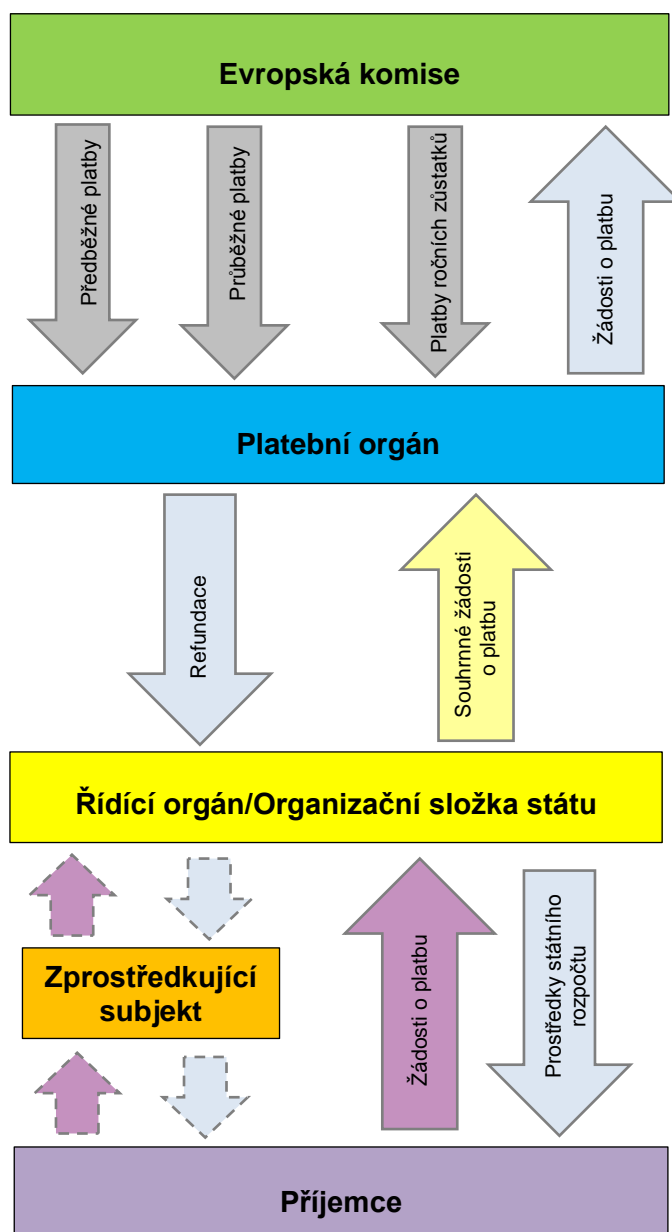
Evropská komise

Předběžné platby

Průběžné platby

Platby ročních zůstatků

Žádosti o platbu

Platební orgán

Refundace

Souhrnné žádosti o platbu

Řídící orgán/Organizační složka státu

Zprostředkující subjekt

Žádosti o platbu

Prostředky státního rozpočtu

Příjemce